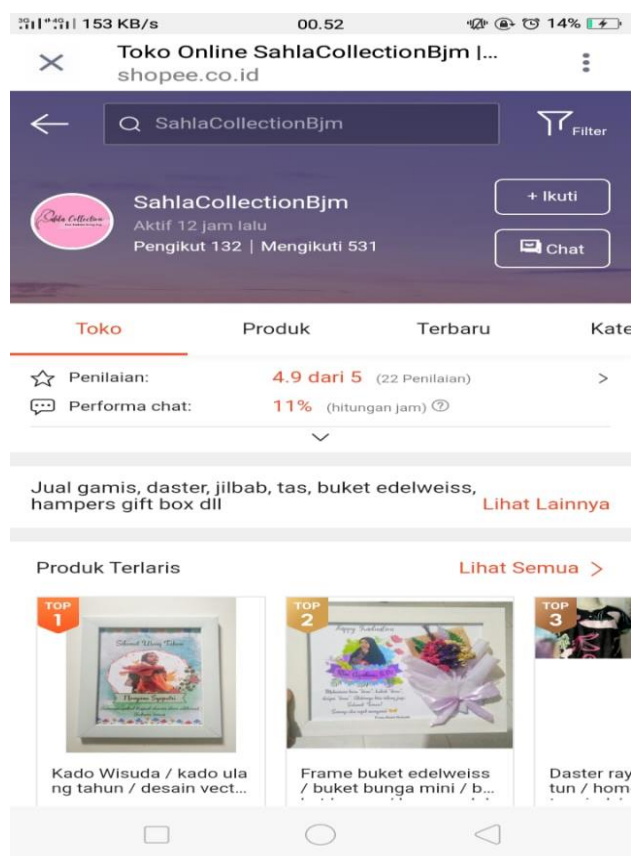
153 KB/s 00.52 14%

Toko Online SahlaCollectionBjm |...
shopee.co.id

SahlaCollectionBjm
Filter

SahlaCollectionBjm
Aktif 12 jam lalu
Pengikut 132 | Mengikuti 531

+ Ikuti
Chat

Toko Produk Terbaru Kate

Penilaian: 4.9 dari 5 (22 Penilaian) >
Performa chat: 11% (hitungan jam)

Jual gamis, daster, jilbab, tas, buket edelweiss, hampers gift box dll
Lihat Lainnya

Produk Terlaris
Lihat Semua >

TOP 1
Selamat Ulang Tahun
Kado Wisuda / kado ulang tahun / desain vect...

TOP 2
Happy Birthday
Frame buket edelweiss / buket bunga mini / b...

TOP 3
Daster ray tun / hom